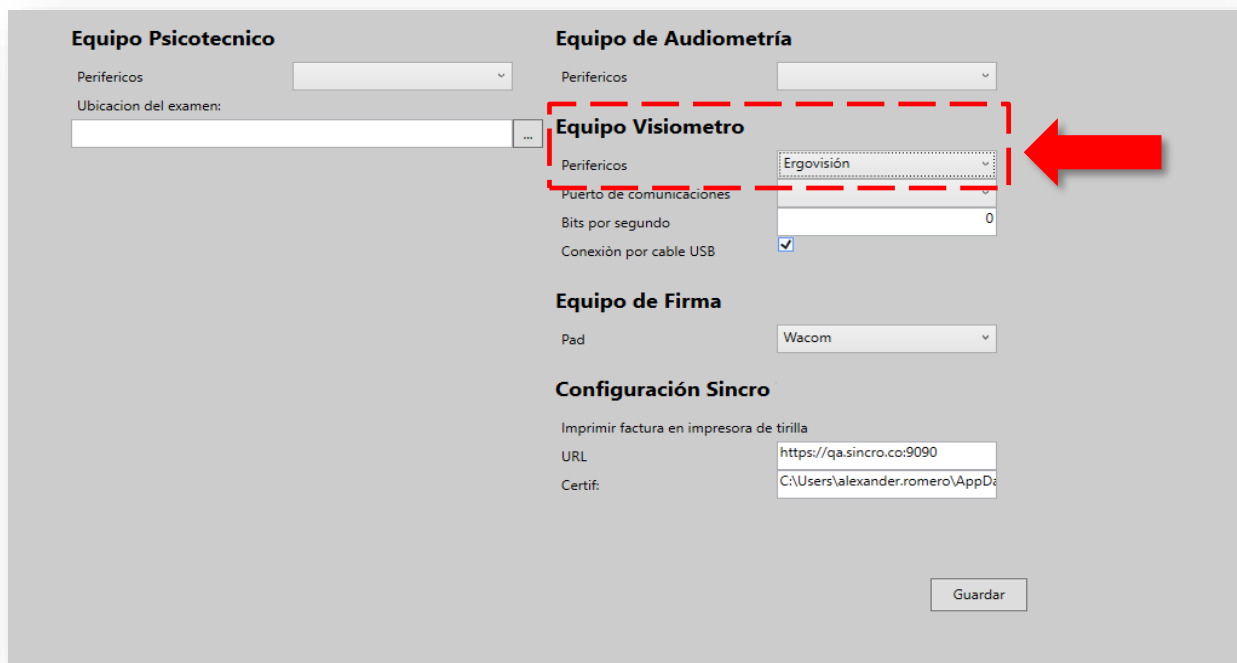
Equipo Psicotecnico

Perifericos

Ubicacion del examen:

...

Equipo de Audiometría

Perifericos

Equipo Visiometro

Perifericos Ergovisión

Puerto de comunicaciones

Bits por segundo 0

Conexiòn por cable USB

Equipo de Firma

Pad Wacom

Configuración Sincro

Imprimir factura en impresora de tirilla

URL https://qa.sincro.co:9090

Certif: C:\Users\alexander.romero\AppDa

Guardar